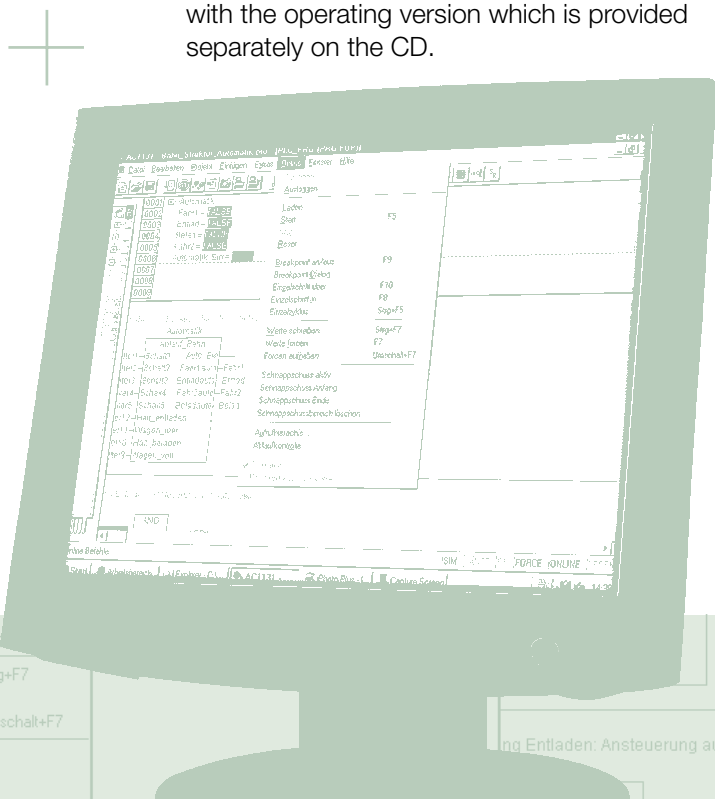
with the operating version which is provided separately on the CD.

Datei Bearbeiten Projekt Einfügen Extras Online Fenster Hilfe

Auslagern

Laden
Start F5
Reset

Breakpoint an/aus F9
Breakpoint-Dialog
Einzelschritt über F10
Einzelschritt in F8
Einzelzyklus Strg+F5

Werte schreiben Strg+F7
Werte forcen F7
Forcen aufheben Umschalt+F7

Schnappschuss aktiv
Schnappschuss Anfang
Schnappschuss Ende
Schnappschussbereich löschen

Aufrufhierachie
Ablaufkontrolle

0001
0002
0003
0004
0005
0006
0007
0008
0009

Automatik
Fahrt1 = FALSE
Entlad = FALSE
Befehl = FALSE
Fahrt2 = FALSE
Automatik_Start =

Automatik
Befehl_Fahrt
Auto Ent
Schalt1 Fahrt1
Schalt2 Entladen
Schalt4 Fahrt2
Schalt3 Beladen
Haus_entladen
Wagen_leer
Haus_beladen
Wagen_voll

END

Befehle

SIM FORCE ONLINE

Start

g+F7

schalt+F7

ng Entladen: Ansteuerung a